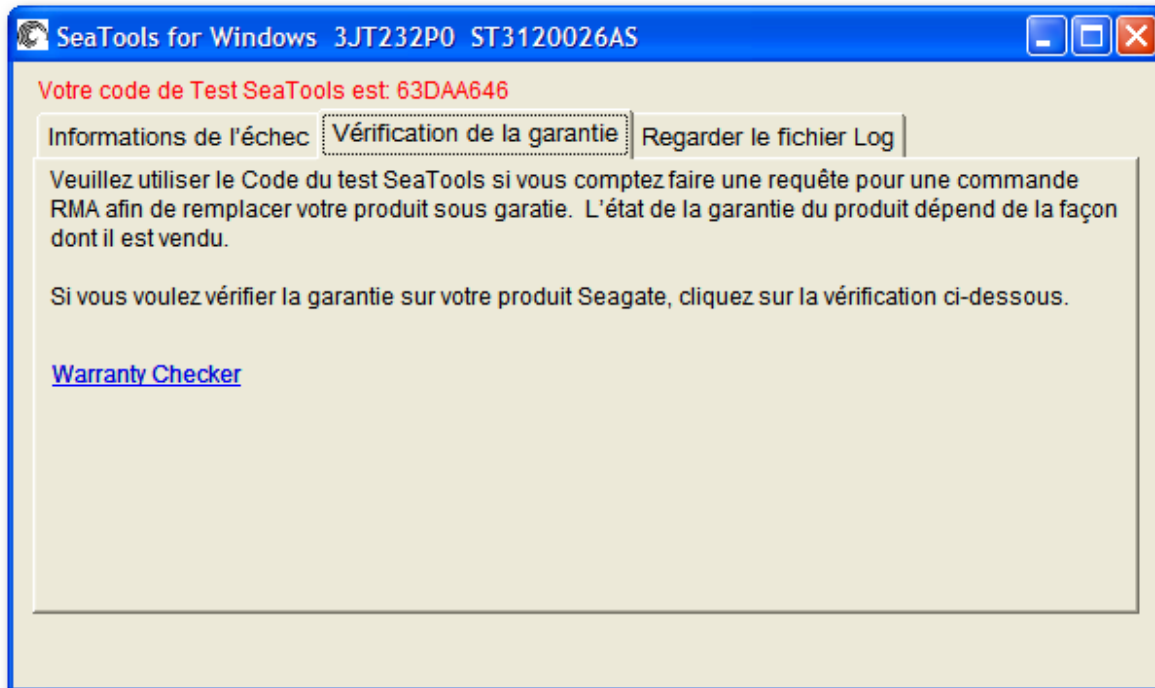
SeaTools for Windows 3JT232P0 ST3120026AS

Votre code de Test SeaTools est: 63DAA646

Informations de l'échec | Vérification de la garantie | Regarder le fichier Log

Veuillez utiliser le Code du test SeaTools si vous comptez faire une requête pour une commande RMA afin de remplacer votre produit sous garatie. L'état de la garantie du produit dépend de la façon dont il est vendu.

Si vous voulez vérifier la garantie sur votre produit Seagate, cliquez sur la vérification ci-dessous.

Warranty Checker